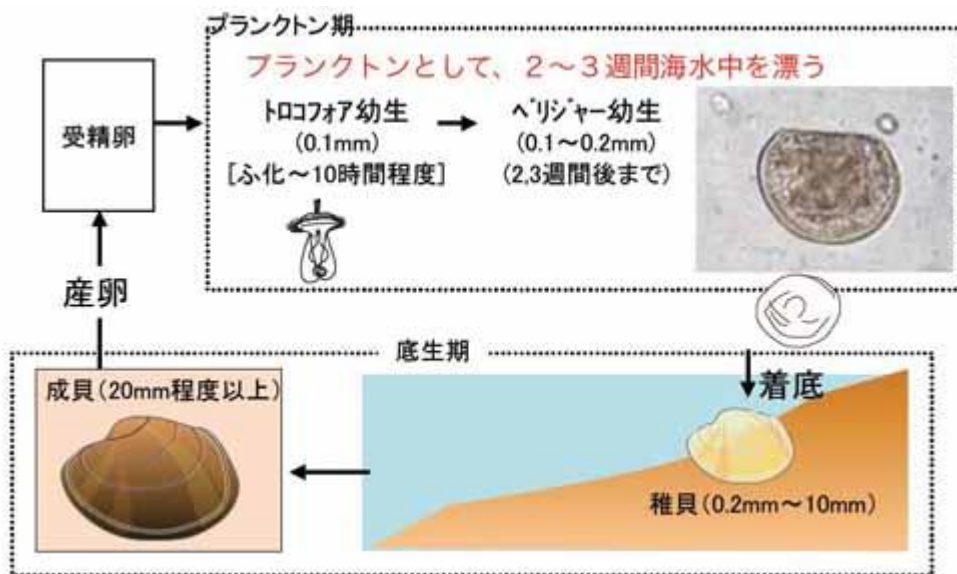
プランクトン期

受精卵

プランクトンとして、２～３週間海水中を漂う

トロコフォア幼生
(0.1mm)
[ふ化～10時間程度]

ベリジャー幼生
(0.1～0.2mm)
(2,3週間後まで)

産卵

底生期

着底

成貝（20mm程度以上）

稚貝（0.2mm～10mm）